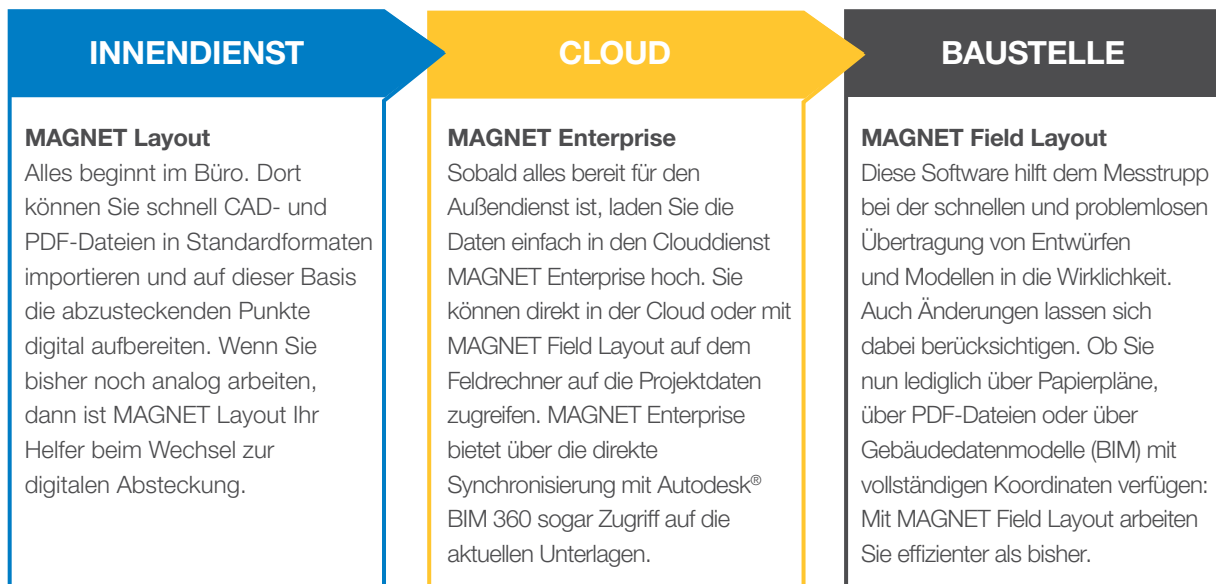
INNENDIENST

MAGNET Layout
Alles beginnt im Büro. Dort können Sie schnell CAD- und PDF-Dateien in Standardformaten importieren und auf dieser Basis die abzusteckenden Punkte digital aufbereiten. Wenn Sie bisher noch analog arbeiten, dann ist MAGNET Layout Ihr Helfer beim Wechsel zur digitalen Absteckung.

CLOUD

MAGNET Enterprise
Sobald alles bereit für den Außendienst ist, laden Sie die Daten einfach in den Clouddienst MAGNET Enterprise hoch. Sie können direkt in der Cloud oder mit MAGNET Field Layout auf dem Feldrechner auf die Projektdaten zugreifen. MAGNET Enterprise bietet über die direkte Synchronisierung mit Autodesk® BIM 360 sogar Zugriff auf die aktuellen Unterlagen.

BAUSTELLE

MAGNET Field Layout
Diese Software hilft dem Messtrupp bei der schnellen und problemlosen Übertragung von Entwürfen und Modellen in die Wirklichkeit. Auch Änderungen lassen sich dabei berücksichtigen. Ob Sie nun lediglich über Papierpläne, über PDF-Dateien oder über Gebäudedatenmodelle (BIM) mit vollständigen Koordinaten verfügen: Mit MAGNET Field Layout arbeiten Sie effizienter als bisher.